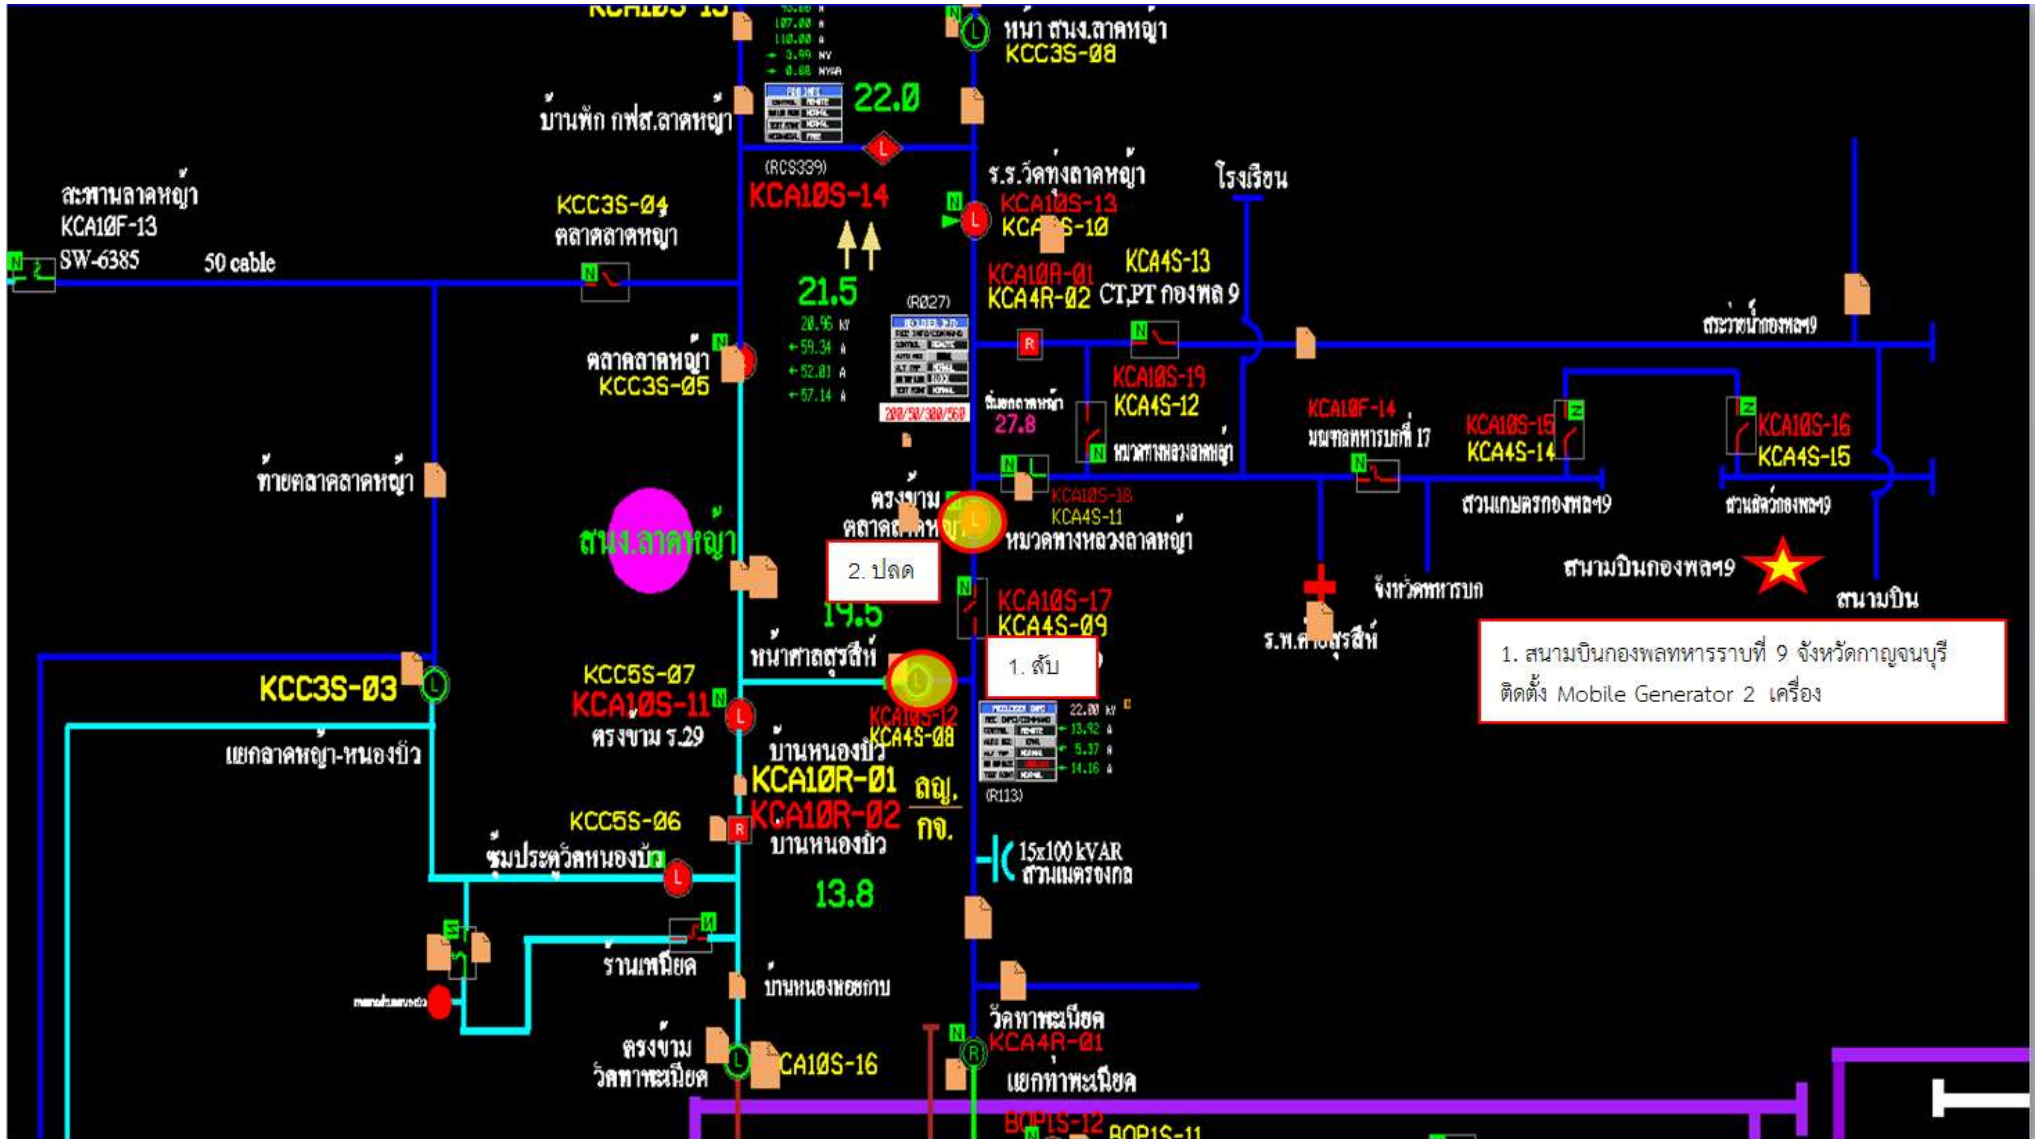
KCA10S-13
หน้า สนง.ลาดหญ้า
KCC3S-08
บ้านพัก กฟส.ลาดหญ้า
22.0
(RCS339)
KCA10S-14
ร.ร.วัดทุ่งลาดหญ้า
KCA10S-13
KCA4S-10
โรงเรือน
สะพานลาดหญ้า
KCA10F-13
SW-6385
50 cable
KCC3S-04
ตลาดลาดหญ้า
21.5
20.96 kV
59.34 A
52.01 A
57.14 A
(R027)
KCA10R-01
KCA4R-02
KCA4S-13
CT,PT กองพล 9
สระน้ำกองพล9
ตลาดลาดหญ้า
KCC3S-05
KCA10S-19
KCA4S-12
27.8
หมวดทางหลวงลาดหญ้า
KCA10F-14
มณฑลทหารบกที่ 17
KCA10S-15
KCA4S-14
KCA10S-16
KCA4S-15
ท้ายตลาดลาดหญ้า
ตรงข้าม ตลาดลาดหญ้า
KCA10S-18
KCA4S-11
หมวดทางหลวงลาดหญ้า
สวนเกษตรกองพล9
สวนสัตว์กองพล9
สนง.ลาดหญ้า
2. ปลด
19.5
สนามบินกองพล9
สนามบิน
KCA10S-17
KCA4S-09
จังหวัดทหารบก
ร.พ.ค่ายสุรสีห์
หน้าศาลสุรสีห์
1. สับ
1. สนามบินกองพลทหารราบที่ 9 จังหวัดกาญจนบุรี ติดตั้ง Mobile Generator 2 เครื่อง
KCC3S-03
KCC5S-07
KCA10S-11
ตรงข้าม ร.29
KCA10S-12
KCA4S-08
22.00 kV
13.92 A
5.37 A
14.16 A
(R113)
แยกลาดหญ้า-หนองบัว
บ้านหนองบัว
KCA10R-01
KCA10R-02
บ้านหนองบัว
ลญ.
กจ.
KCC5S-06
ชุมประตูวัดหนองบัว
13.8
15x100 kVAR
สวนเมตรองกล
ร้านเหนียด
บ้านหนองหอยกาบ
ตรงข้าม วัดทาทะเนียด
KCA10S-16
วัดทาทะเนียด
KCA4R-01
แยกทาทะเนียด
BOP1S-12
BOP1S-11